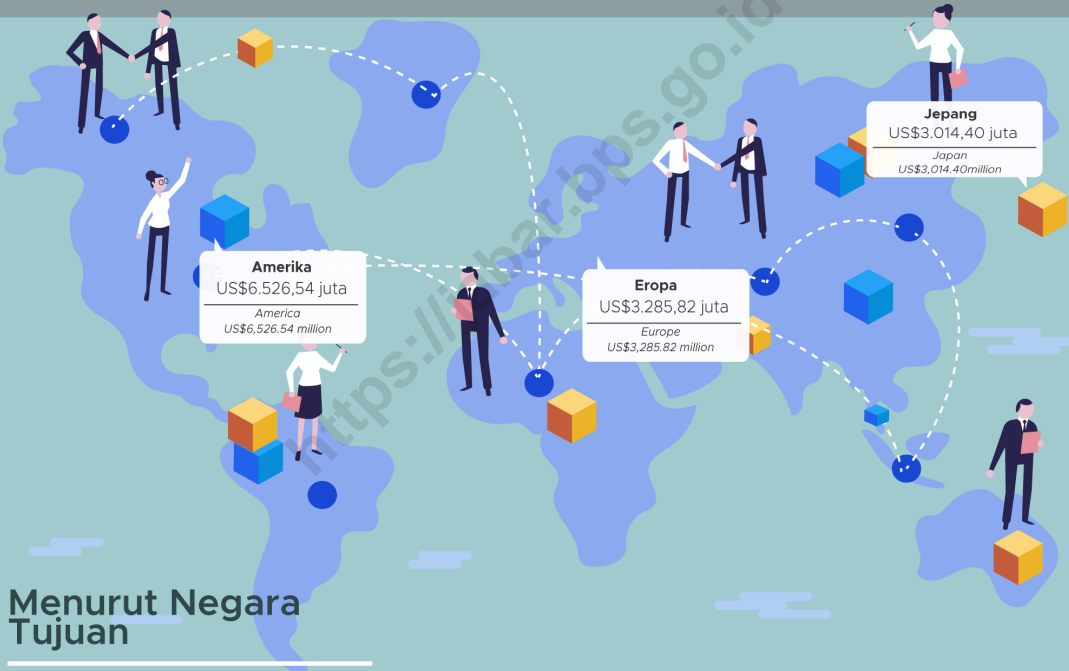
https://jabar.bps.go.id

Jepang
US$3.014,40 juta
Japan
US$3,014.40million

Amerika
US$6.526,54 juta
America
US$6,526.54 million

Eropa
US$3.285,82 juta
Europe
US$3,285.82 million

Menurut Negara Tujuan